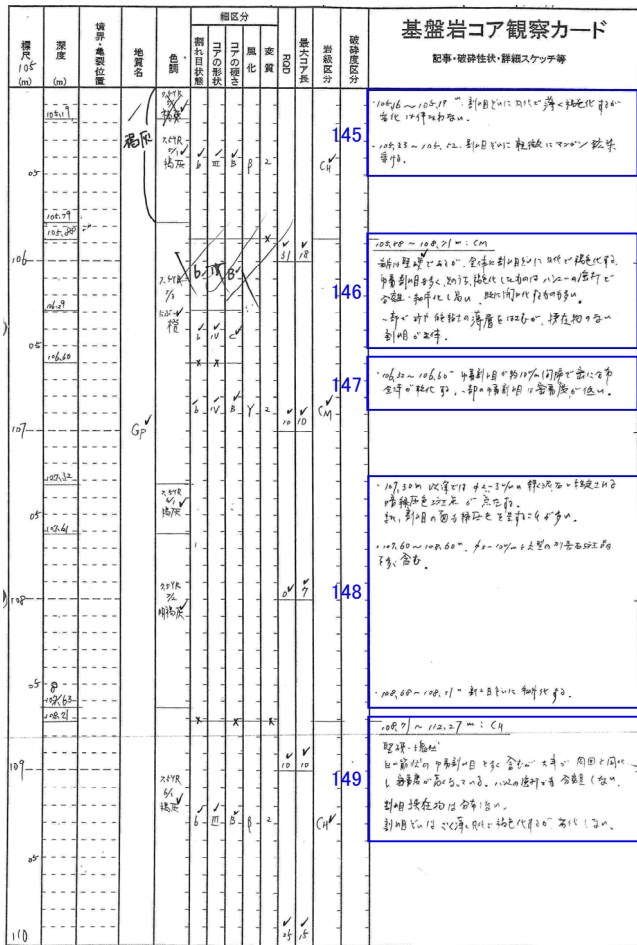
| 標尺 105 (m) | 深度 (m) | 境界・亀裂位置 | 地質名 | 色調 | 割れ目状態 | コアの形状 | コアの硬さ | 風化 | 変質 | RQD | 最大コア長 | 岩級区分 | 破砕度区分 | 基盤岩コア観察カード 記事・破砕性状・詳細スケッチ等 |
|---|---|---|---|---|---|---|---|---|---|---|---|---|---|---|

細区分

基盤岩コア観察カード

記事・破砕性状・詳細スケッチ等

145

・105.16〜105.18 割目沿いに以下が薄く粘土化するが岩化は伴わない。

・105.33〜105.52 割目沿いに軽微にマンガン鉱染有り。

146

105.88〜106.71m : CM
割目は堅硬であるが、全体に割目沿いに以下が粘土化する。
中角割目が多く、また、粘土化したものはハンマーの打撃で分離、細片化し易い。既に細片化するものも多い。
・一部で砂が混在の薄層をはさむが、挟在物のない割目が主体。

147

・106.33〜106.60 中角割目が約10%間隔で密に有り全体が粘土化する。一部の中角割目は密着度が低い。

148

・107.30m 以深では φ1〜3%の輝緑岩と推定される暗緑色を呈す点が点在する。
鉄、割目の面に緑色を呈すことが多い。

・107.60〜108.60 φ1〜10%の大型の灰白色斑点を多く含む。

・108.68〜108.71 割目沿いに細片化する。

149

108.71〜112.27m : CH
堅硬・塊状
低〜高角の中角割目を多く含むが、大半が岡田と同化し密着している。ハンマーの打撃でも分離しない。
割目挟在物は全体に無い。
割目沿いはごく薄く灰色に粘土化するが岩化しない。

105 / 05 / 106 / 05 / 107 / 05 / 108 / 05 / 109 / 05 / 110

105.17 / 105.77 / 105.88 / 105.9 / 106.60 / 107.32 / 107.61 / 108.63 / 108.71

褐灰 / GP

7.5YR 5/1 褐灰 / 7.5YR 5/1 褐灰 / 2.5YR 5/3 にぶい橙 / 7.5YR 6/1 褐灰 / 7.5YR 7/1 明褐灰 / 7.5YR 6/1 褐灰

b Ⅲ B β 2 CH
b Ⅳ B
b Ⅳ B γ 2
b Ⅲ B β 2 CH

31 18 / 10 10 CM / 0 7 / 10 10 / 25 15